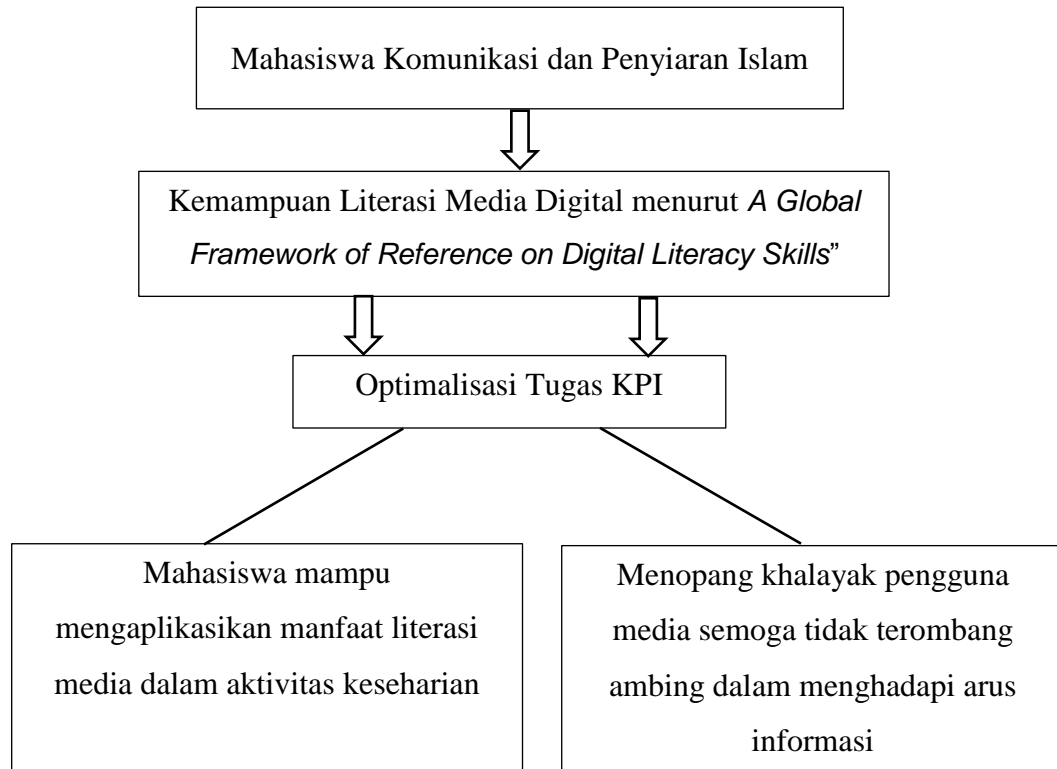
Mahasiswa Komunikasi dan Penyiaran Islam

Kemampuan Literasi Media Digital menurut *A Global Framework of Reference on Digital Literacy Skills*"

Optimalisasi Tugas KPI

Mahasiswa mampu mengaplikasikan manfaat literasi media dalam aktivitas keseharian

Menopang khalayak pengguna media semoga tidak terombang ambing dalam menghadapi arus informasi